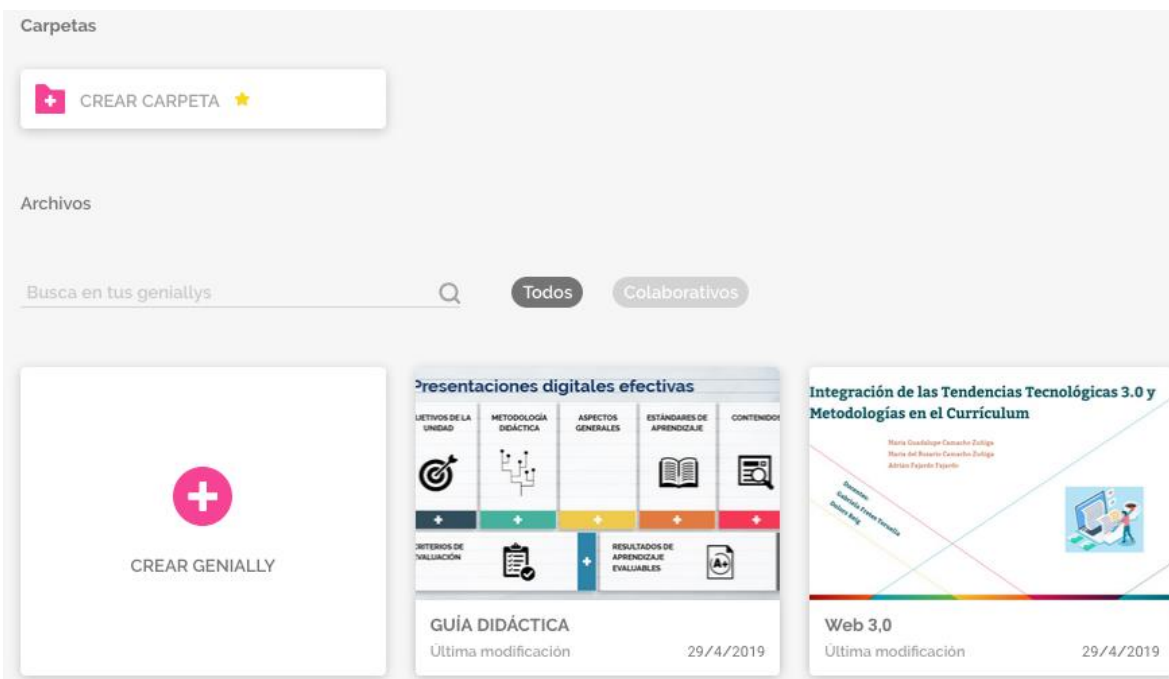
Carpetas

CREAR CARPETA

Archivos

Busca en tus geniallys

Todos

Colaborativos

CREAR GENIALLY

Presentaciones digitales efectivas

JETIVOS DE LA UNIDAD

METODOLOGÍA DIDÁCTICA

ASPECTOS GENERALES

ESTÁNDARES DE APRENDIZAJE

CONTENIDOS

RITERIOS DE VALUACIÓN

RESULTADOS DE APRENDIZAJE EVALUABLES

GUÍA DIDÁCTICA

Última modificación 29/4/2019

Integración de las Tendencias Tecnológicas 3.0 y Metodologías en el Currículum

María Guadalupe Camacho Zuñiga
María del Rosario Camacho Zuñiga
Adrián Fajardo Fajardo

Docentes:
Gabriela Frates Torrealba
Dolors Reig

Web 3,0

Última modificación 29/4/2019